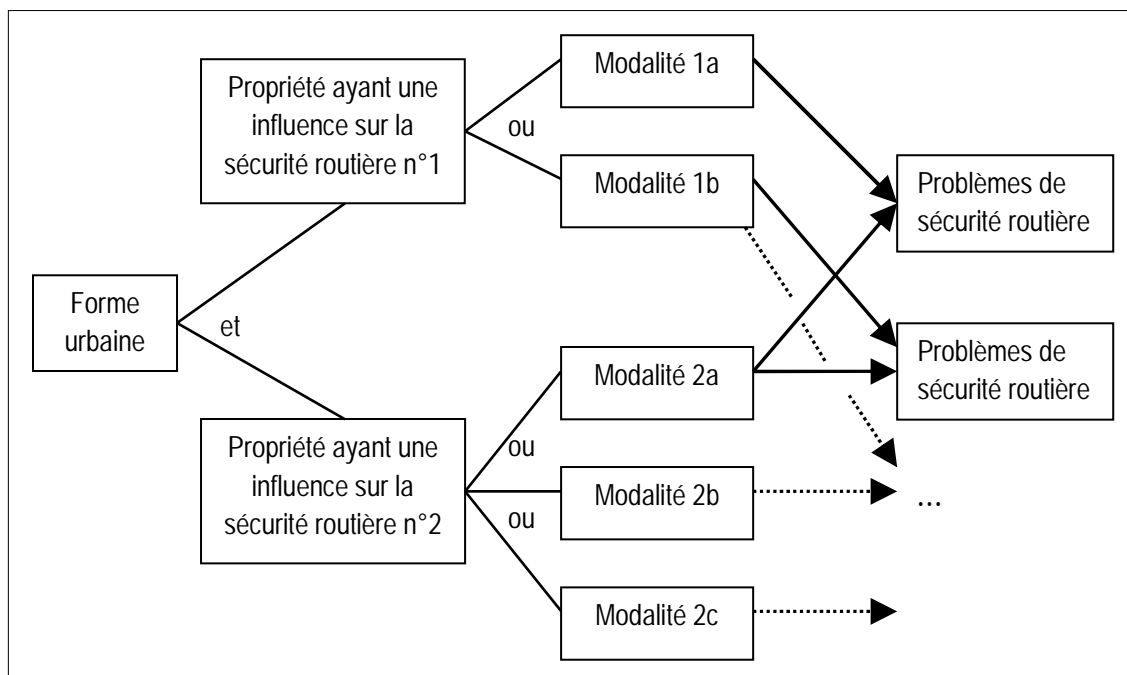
Forme urbaine

et

Propriété ayant une influence sur la sécurité routière n°1

ou

Modalité 1a

Modalité 1b

Propriété ayant une influence sur la sécurité routière n°2

ou

ou

Modalité 2a

Modalité 2b

Modalité 2c

Problèmes de sécurité routière

Problèmes de sécurité routière

...